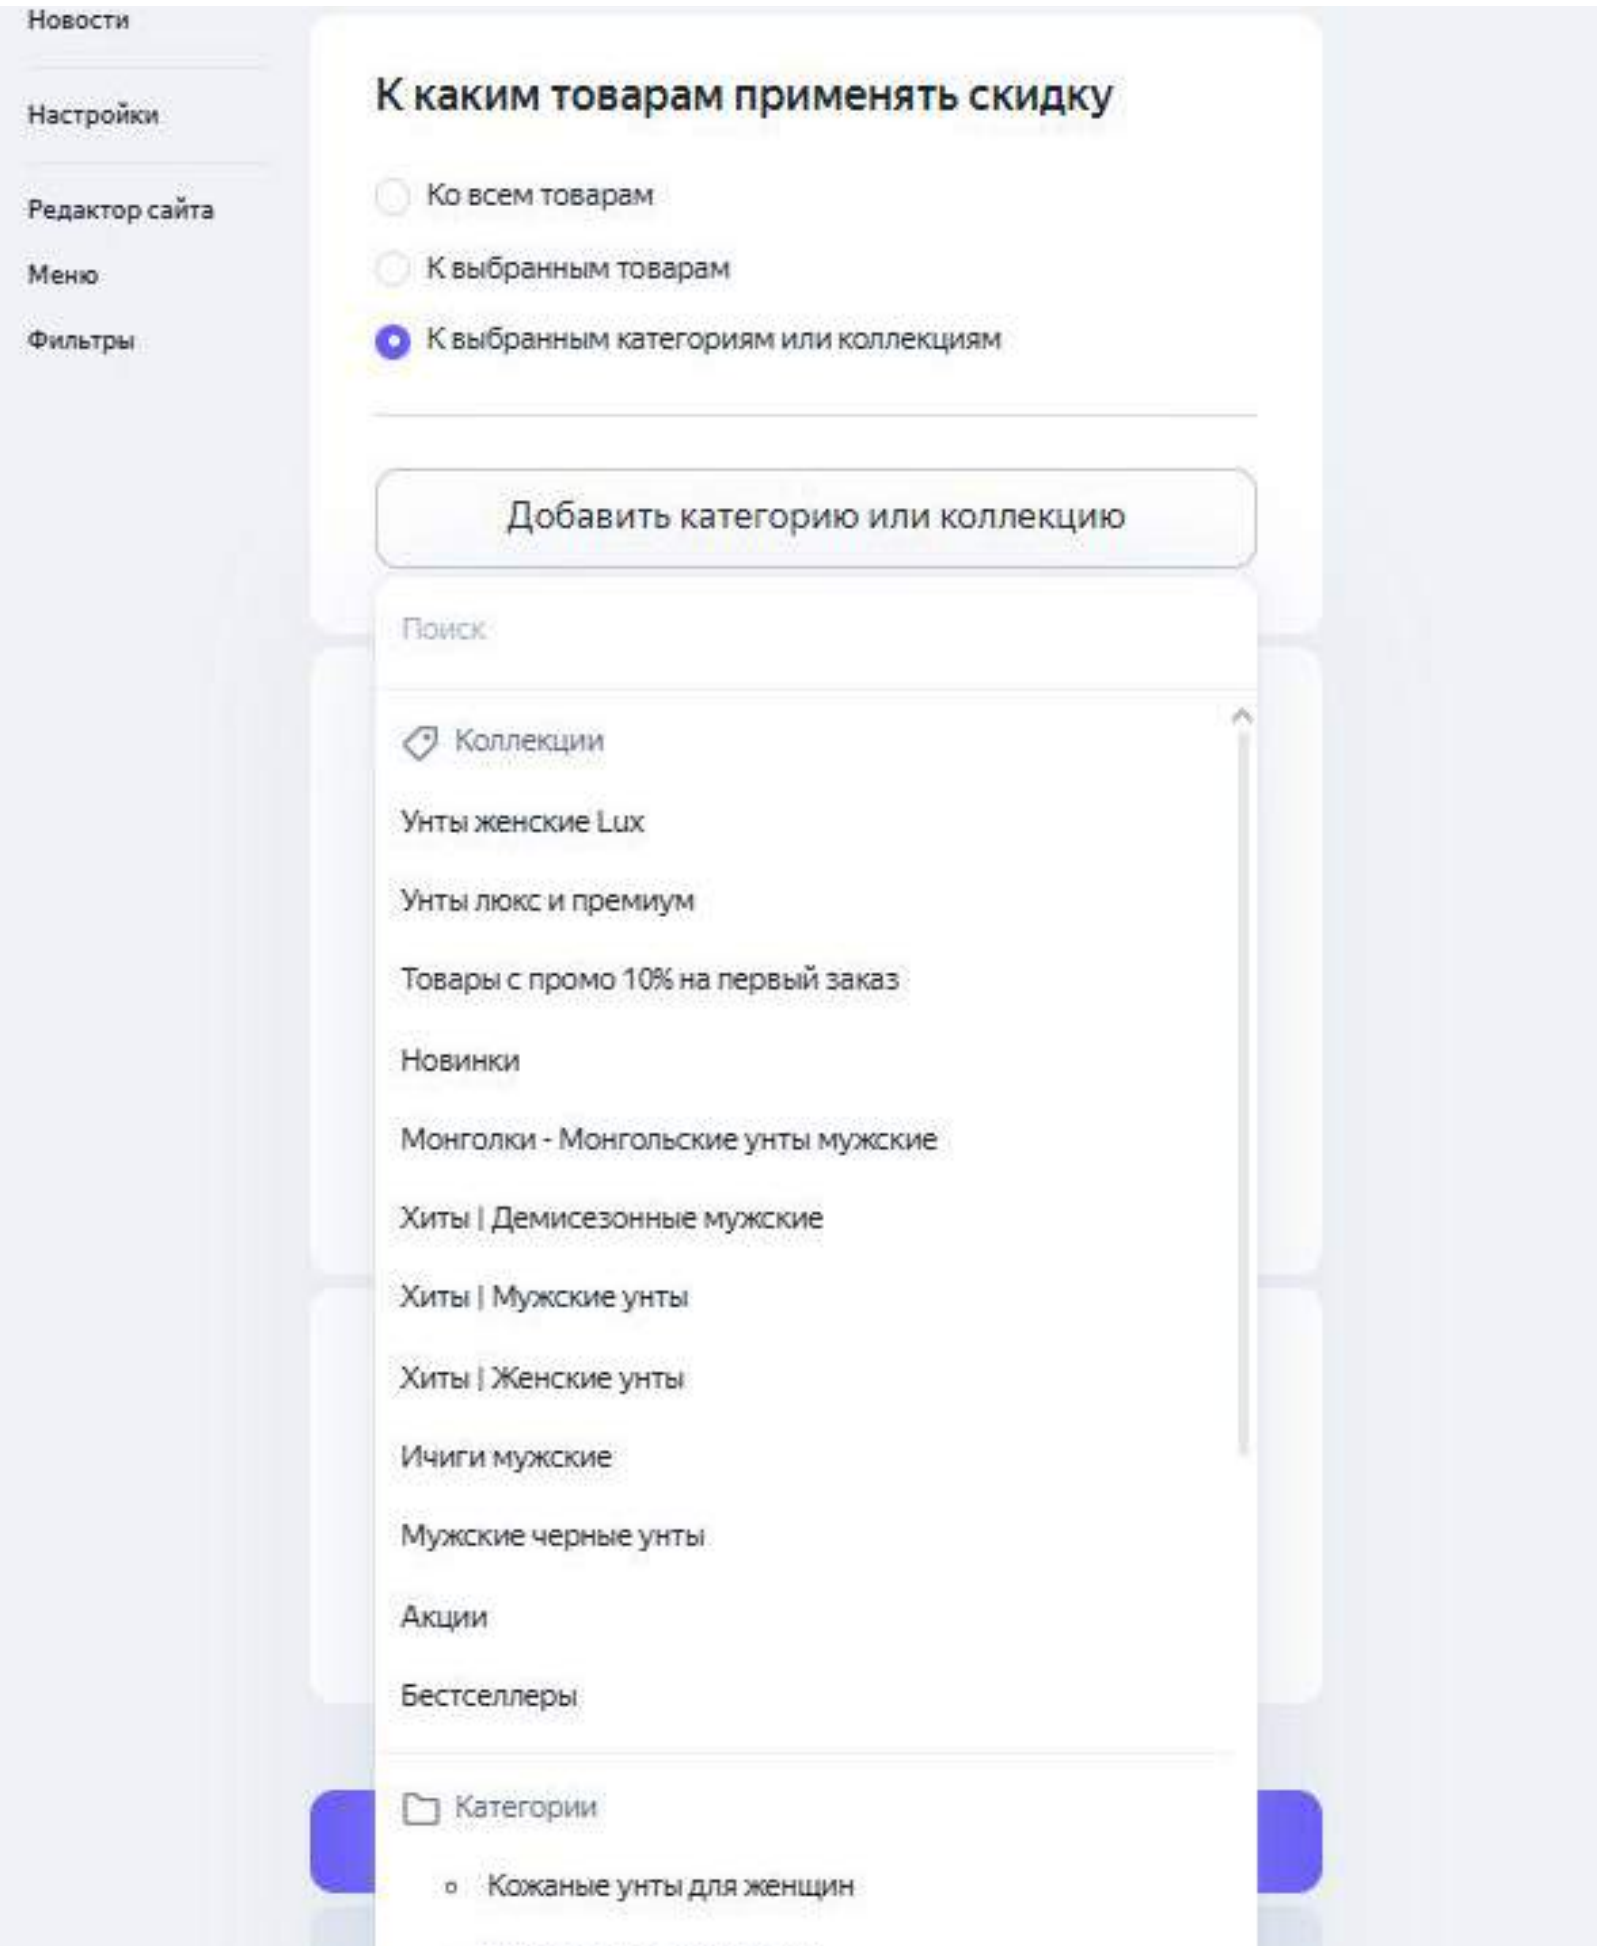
Новости

Настройки

Редактор сайта

Меню

Фильтры

К каким товарам применять скидку

Ко всем товарам

К выбранным товарам

К выбранным категориям или коллекциям

Добавить категорию или коллекцию

Поиск

Коллекции

Унты женские Lux

Унты люкс и премиум

Товары с промо 10% на первый заказ

Новинки

Монголки - Монгольские унты мужские

Хиты | Демисезонные мужские

Хиты | Мужские унты

Хиты | Женские унты

Ичиги мужские

Мужские черные унты

Акции

Бестселлеры

Категории

Кожаные унты для женщин

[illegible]